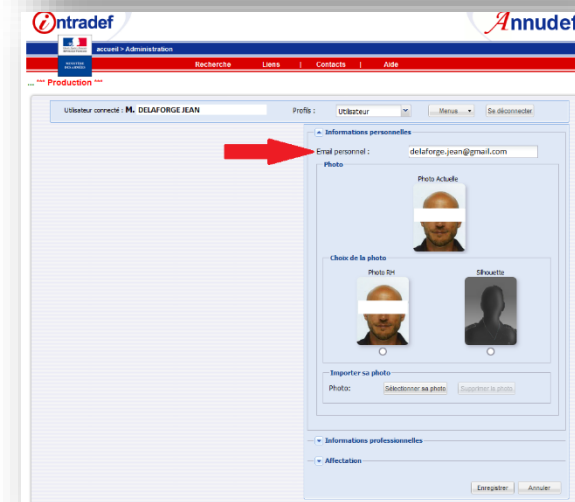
Intradef

Annudef

MINISTÈRE DES ARMÉES

accueil > Administration

Recherche | Liens | Contacts | Aide

*** Production ***

Utilisateur connecté : M. DELAFORGE JEAN

Profils : Utilisateur

Menus

Se déconnecter

Informations personnelles

Email personnel : delaforge.jean@gmail.com

Photo

Photo Actuelle

Choix de la photo

Photo RH

Silhouette

Importer sa photo

Photo: Sélectionner sa photo Supprimer la photo

Informations professionnelles

Affectation

Enregistrer Annuler